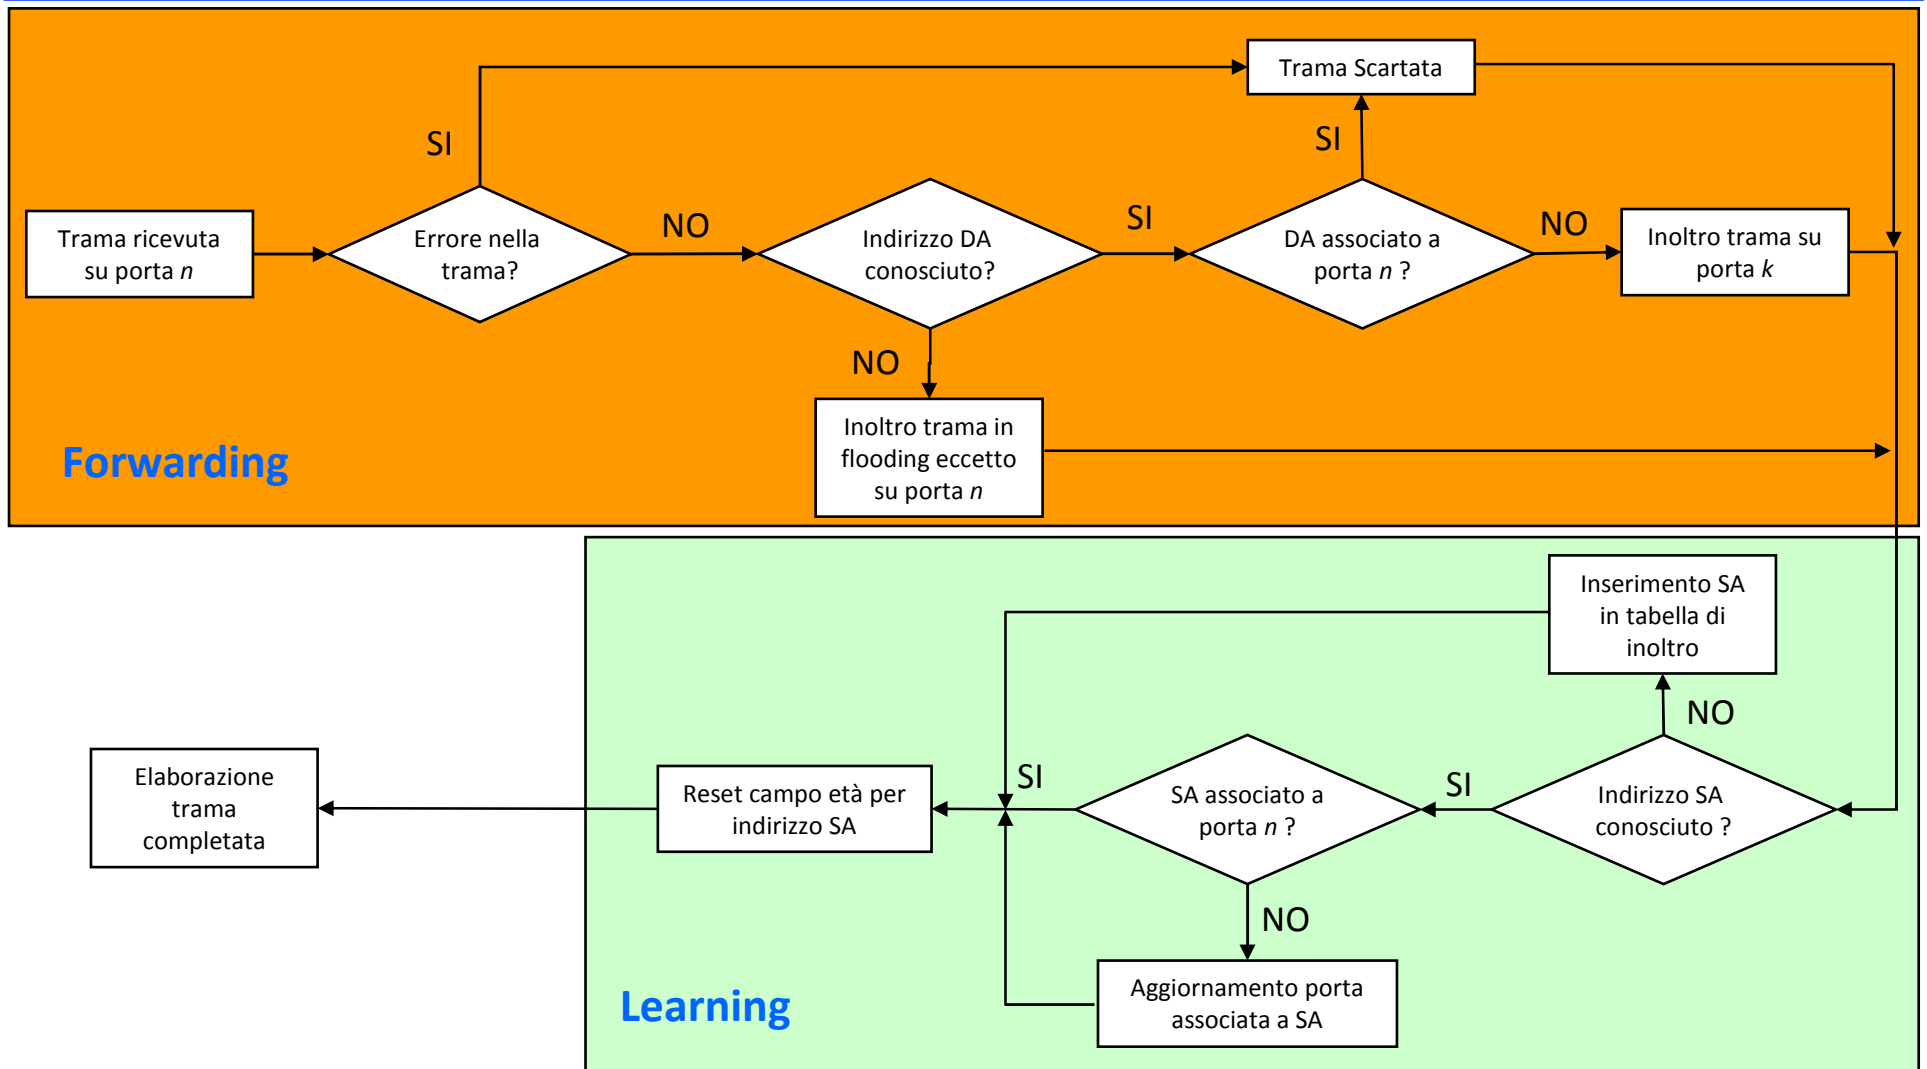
Trama Scartata

SI

SI

Trama ricevuta su porta *n*

Errore nella trama?

NO

Indirizzo DA conosciuto?

SI

DA associato a porta *n* ?

NO

Inoltro trama su porta *k*

NO

Inoltro trama in flooding eccetto su porta *n*

Forwarding

Inserimento SA in tabella di inoltro

NO

Elaborazione trama completata

Reset campo età per indirizzo SA

SI

SA associato a porta *n* ?

SI

Indirizzo SA conosciuto ?

NO

Aggiornamento porta associata a SA

Learning